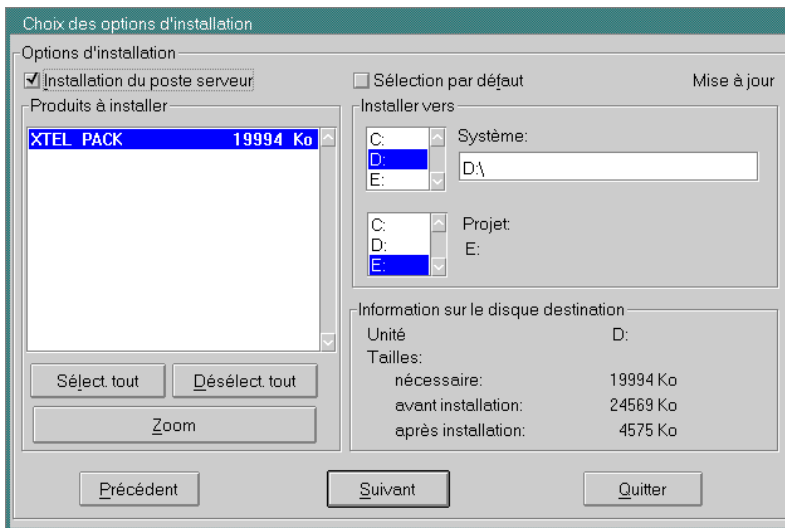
Choix des options d'installation

Options d'installation

Installation du poste serveur

Sélection par défaut

Mise à jour

Produits à installer

XTEL PACK 19994 Ko

Installer vers

C:
D:
E:

Système:

D:\

C:
D:
E:

Projet:

E:

Information sur le disque destination

Unité D:

Tailles:

nécessaire: 19994 Ko

avant installation: 24569 Ko

après installation: 4575 Ko

Sélect. tout

Désélect. tout

Zoom

Précédent

Suivant

Quitter